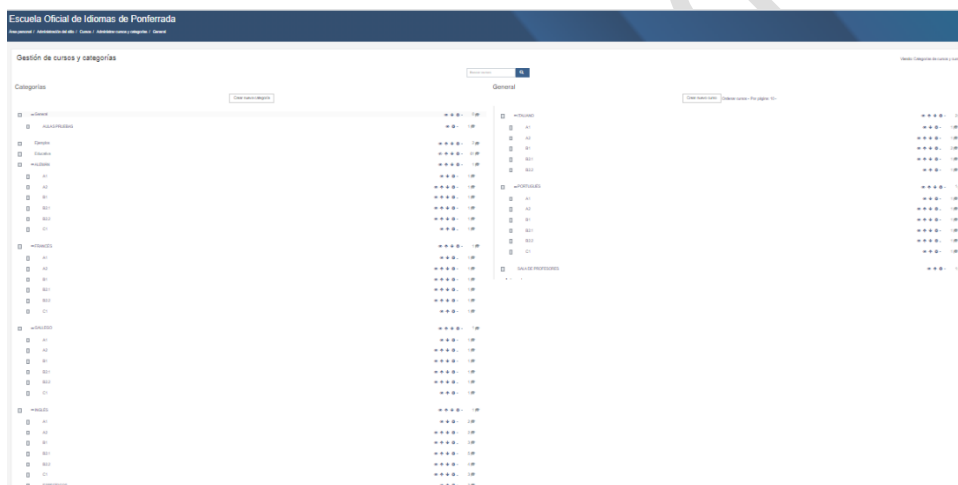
Escuela Oficial de Idiomas de Ponferrada

Área personal / Administración del sitio / Cursos / Administrar cursos y categorías / General

Gestión de cursos y categorías

Gestión Categorías de cursos y cur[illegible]

Categorías

Crear nueva categoría

General

AULA DE PRUEBAS

Ejemplos

Educativa

ALEMÁN

A1

A2

B1

B2.1

B2.2

C1

FRANCÉS

A1

A2

B1

B2.1

B2.2

C1

GALLEGO

A1

A2

B1

B2.1

B2.2

C1

INGLÉS

A1

A2

B1

B2.1

B2.2

C1

General

Crear nuevo curso Ordenar cursos Por página: 10

ITALIANO

A1

A2

B1

B2.1

B2.2

PORTUGUÉS

A1

A2

B1

B2.1

B2.2

C1

SALA DE PROFESORES